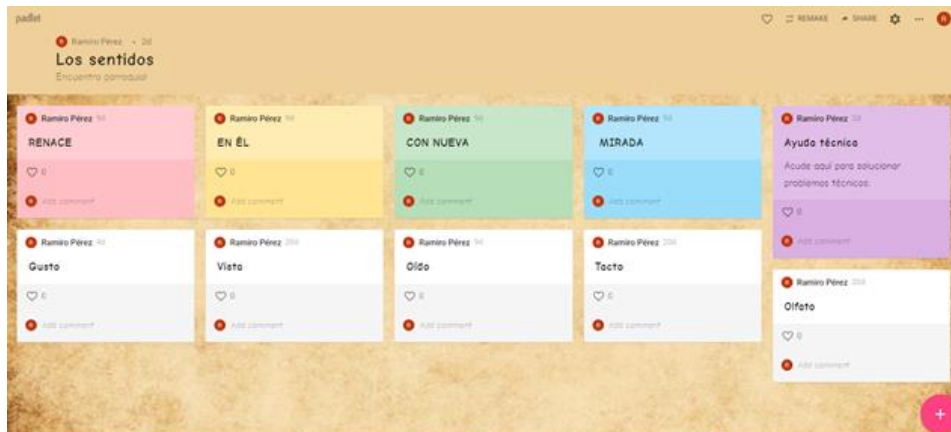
padlet

REMAKE SHARE ...

Ramiro Pérez • 2d

Los sentidos

Encuentro parroquial

Ramiro Pérez 9d

RENACE

0

Add comment

Ramiro Pérez 9d

EN ÉL

0

Add comment

Ramiro Pérez 9d

CON NUEVA

0

Add comment

Ramiro Pérez 9d

MIRADA

0

Add comment

Ramiro Pérez 2d

Ayuda técnica

Acude aquí para solucionar problemas técnicos.

0

Add comment

Ramiro Pérez 4d

Gusto

0

Add comment

Ramiro Pérez 20d

Vista

0

Add comment

Ramiro Pérez 9d

Oído

0

Add comment

Ramiro Pérez 20d

Tacto

0

Add comment

Ramiro Pérez 20d

Olfato

0

Add comment

+